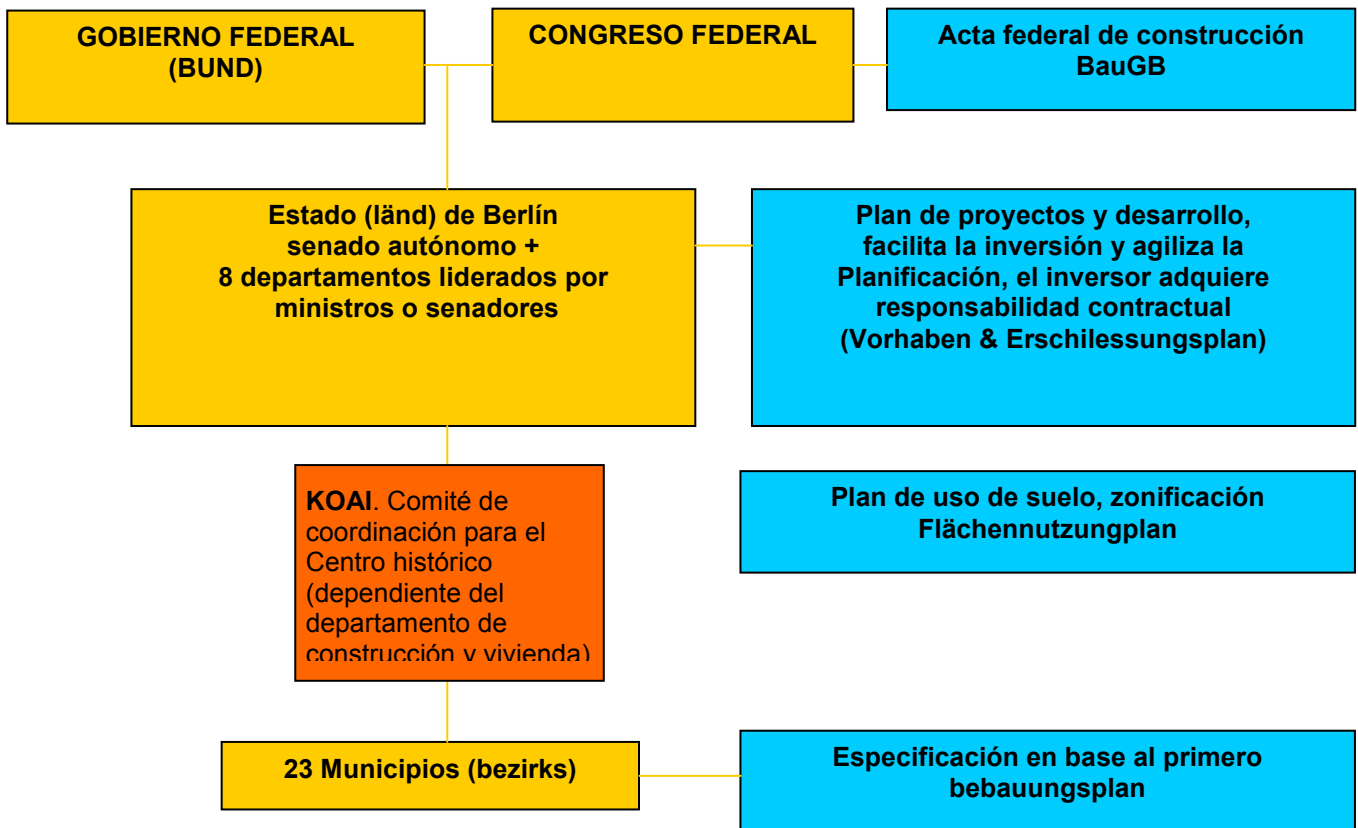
GOBIERNO FEDERAL (BUND)

CONGRESO FEDERAL

Acta federal de construcción BauGB

Estado (länd) de Berlín senado autónomo + 8 departamentos liderados por ministros o senadores

Plan de proyectos y desarrollo, facilita la inversión y agiliza la Planificación, el inversor adquiere responsabilidad contractual (Vorhaben & Erschilessungsplan)

KOAI. Comité de coordinación para el Centro histórico (dependiente del departamento de construcción y vivienda)

Plan de uso de suelo, zonificación Flächennutzungplan

23 Municipios (bezirks)

Especificación en base al primero bebauungsplan